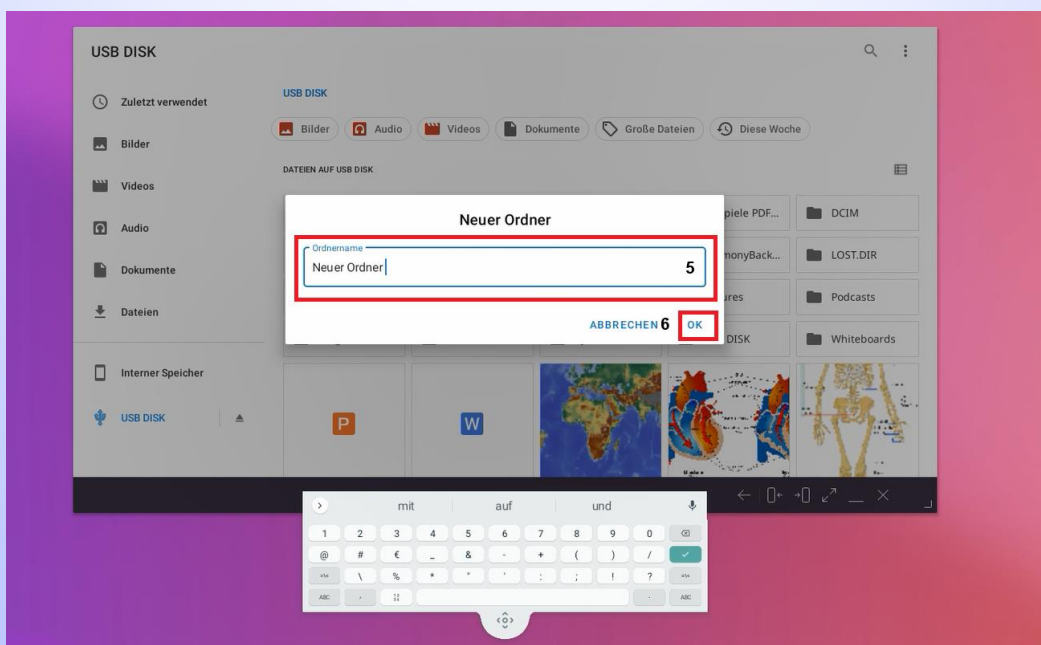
USB DISK

Zuletzt verwendet

Bilder

Videos

Audio

Dokumente

Dateien

Interner Speicher

USB DISK

USB DISK

Bilder Audio Videos Dokumente Große Dateien Diese Woche

DATEIEN AUF USB DISK

Neuer Ordner

Ordnername

Neuer Ordner

5

ABBRECHEN 6 OK

piele PDF...

DCIM

nonyBack...

LOST.DIR

ures

Podcasts

DISK

Whiteboards

P

W

mit auf und

| 1 | 2 | 3 | 4 | 5 | 6 | 7 | 8 | 9 | 0 |
|---|---|---|---|---|---|---|---|---|---|
| @ | # | € | _ | & | - | + | ( | ) | / |
| | \ | % | * | " | ' | : | ; | ! | ? |

ABC , . ABC